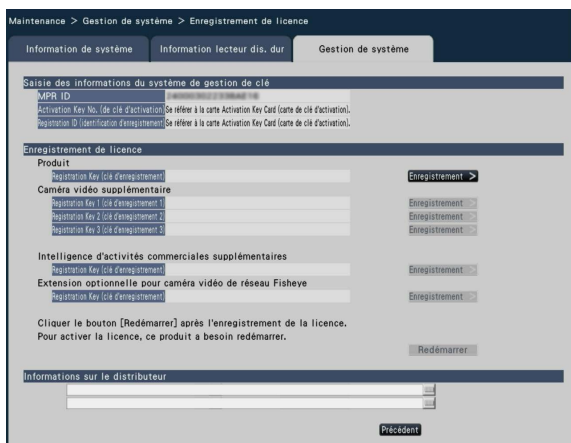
Maintenance > Gestion de système > Enregistrement de licence

Information de système | Information lecteur dis. dur | Gestion de système

Saisie des informations du système de gestion de clé

MPR ID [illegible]

Activation Key No. (de clé d'activation) Se référer à la carte Activation Key Card (carte de clé d'activation).

Registration ID (identification d'enregistrement) Se référer à la carte Activation Key Card (carte de clé d'activation).

Enregistrement de licence

Produit

Registration Key (clé d'enregistrement) Enregistrement >

Caméra vidéo supplémentaire

Registration Key 1 (clé d'enregistrement 1) Enregistrement >

Registration Key 2 (clé d'enregistrement 2) Enregistrement >

Registration Key 3 (clé d'enregistrement 3) Enregistrement >

Intelligence d'activités commerciales supplémentaires

Registration Key (clé d'enregistrement) Enregistrement >

Extension optionnelle pour caméra vidéo de réseau Fisheye

Registration Key (clé d'enregistrement) Enregistrement >

Cliquer le bouton [Redémarrer] après l'enregistrement de la licence.
Pour activer la licence, ce produit a besoin redémarrer.

Redémarrer

Informations sur le distributeur

Précédent